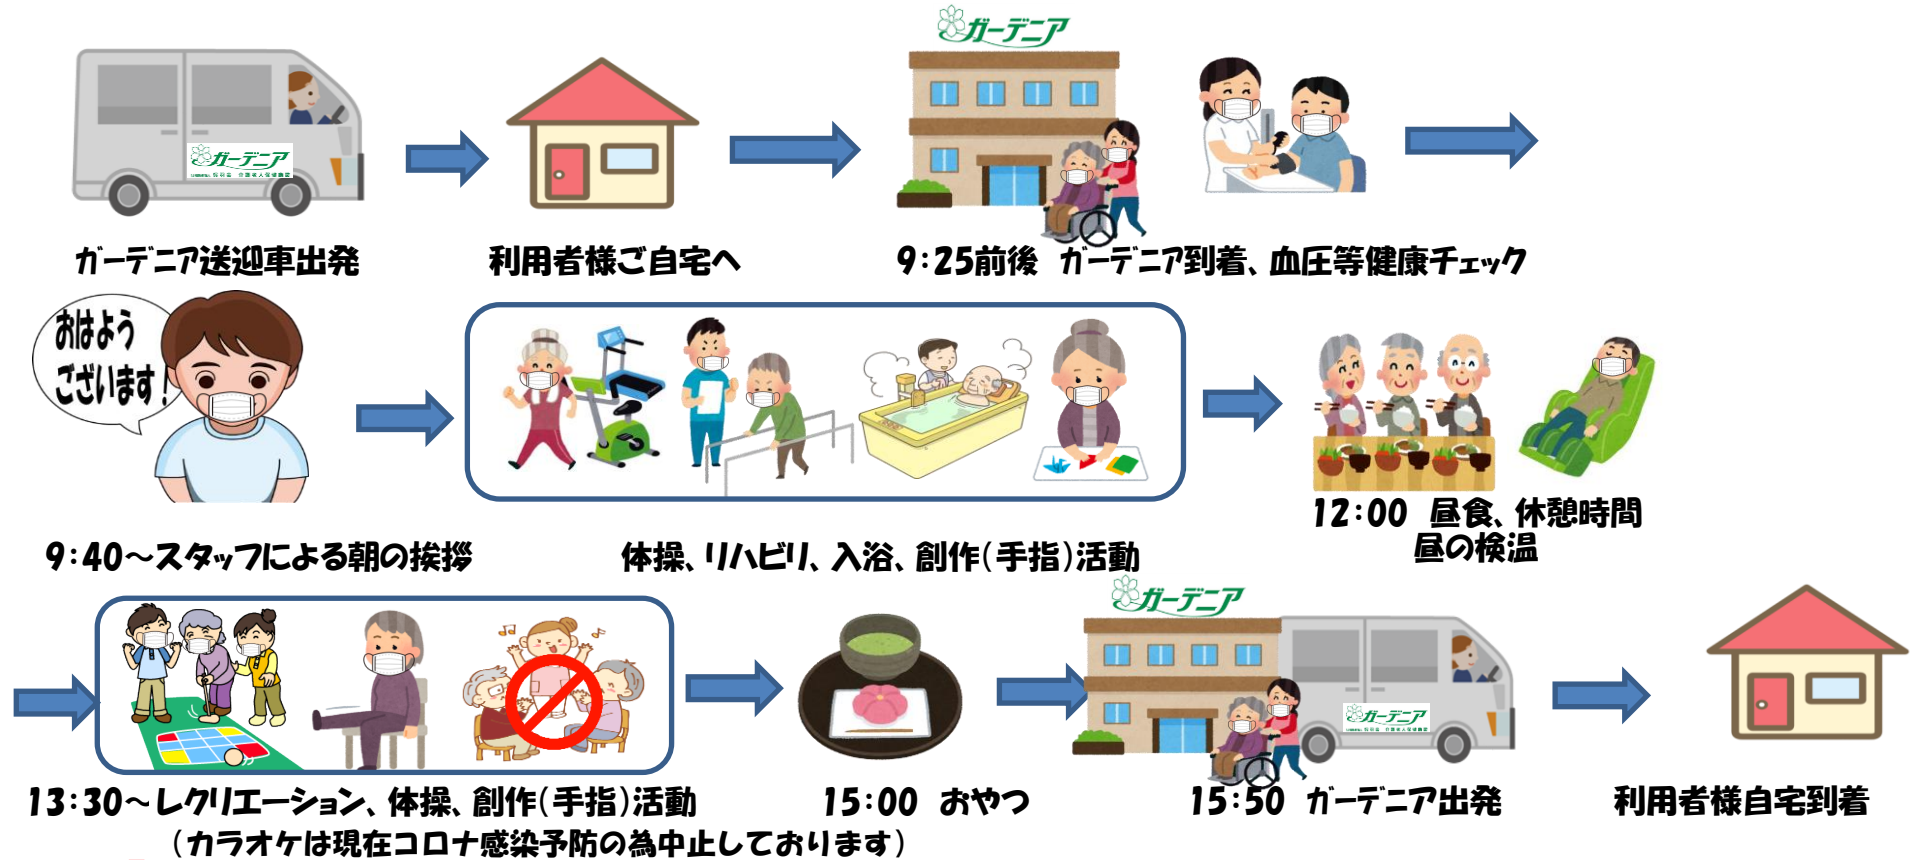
ガーデニア

ガーデニア送迎車出発

利用者様ご自宅へ

ガーデニア

9:25前後　ガーデニア到着、血圧等健康チェック

おはようございます!

9:40~スタッフによる朝の挨拶

体操、リハビリ、入浴、創作(手指)活動

12:00　昼食、休憩時間
昼の検温

13:30~レクリエーション、体操、創作(手指)活動
(カラオケは現在コロナ感染予防の為中止しております)

15:00　おやつ

ガーデニア

ガーデニア

15:50　ガーデニア出発

利用者様自宅到着